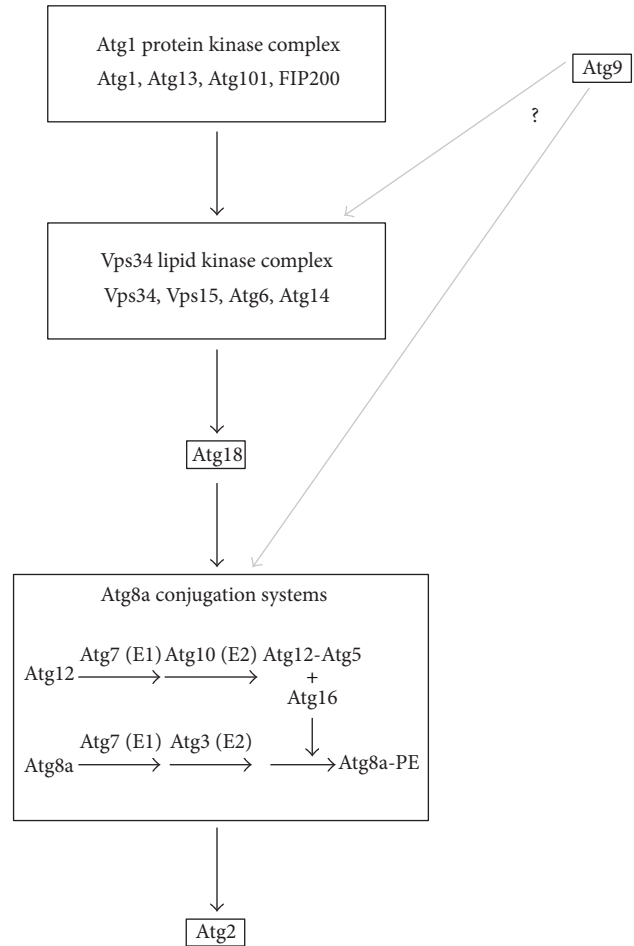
Atg1 protein kinase complex
Atg1, Atg13, Atg101, FIP200

Atg9

?

Vps34 lipid kinase complex
Vps34, Vps15, Atg6, Atg14

Atg18

Atg8a conjugation systems

Atg12 Atg7 (E1) Atg10 (E2) Atg12-Atg5
+
Atg16

Atg8a Atg7 (E1) Atg3 (E2) Atg8a-PE

Atg2